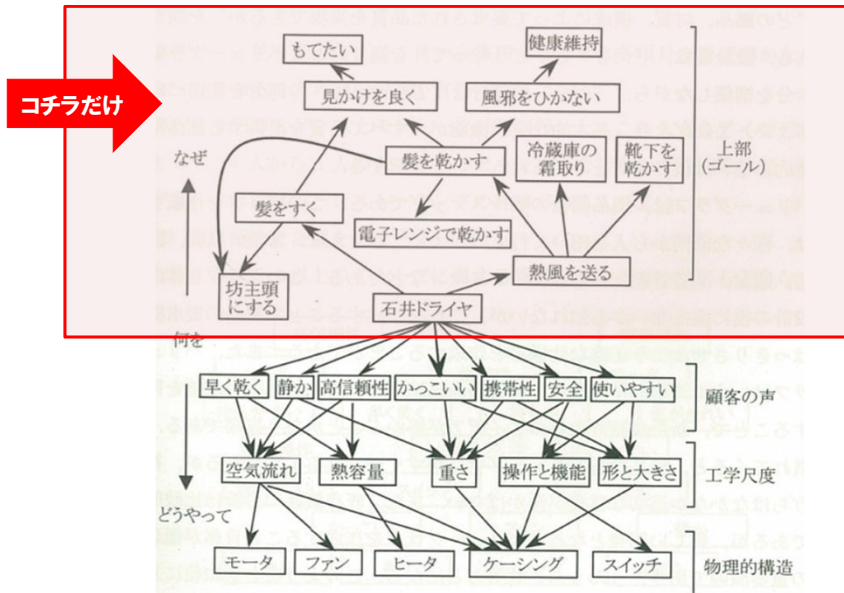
コチラだけ

もてたい

健康維持

見かけを良く

風邪をひかない

なぜ

髪を乾かす

冷蔵庫の霜取り

靴下を乾かす

上部（ゴール）

髪をすく

電子レンジで乾かす

坊主頭にする

熱風を送る

石井ドライヤ

何を

早く乾く

静か

高信頼性

かっこいい

携帯性

安全

使いやすい

顧客の声

空気流れ

熱容量

重さ

操作と機能

形と大きさ

工学尺度

どうやって

モータ

ファン

ヒータ

ケーシング

スイッチ

物理的構造